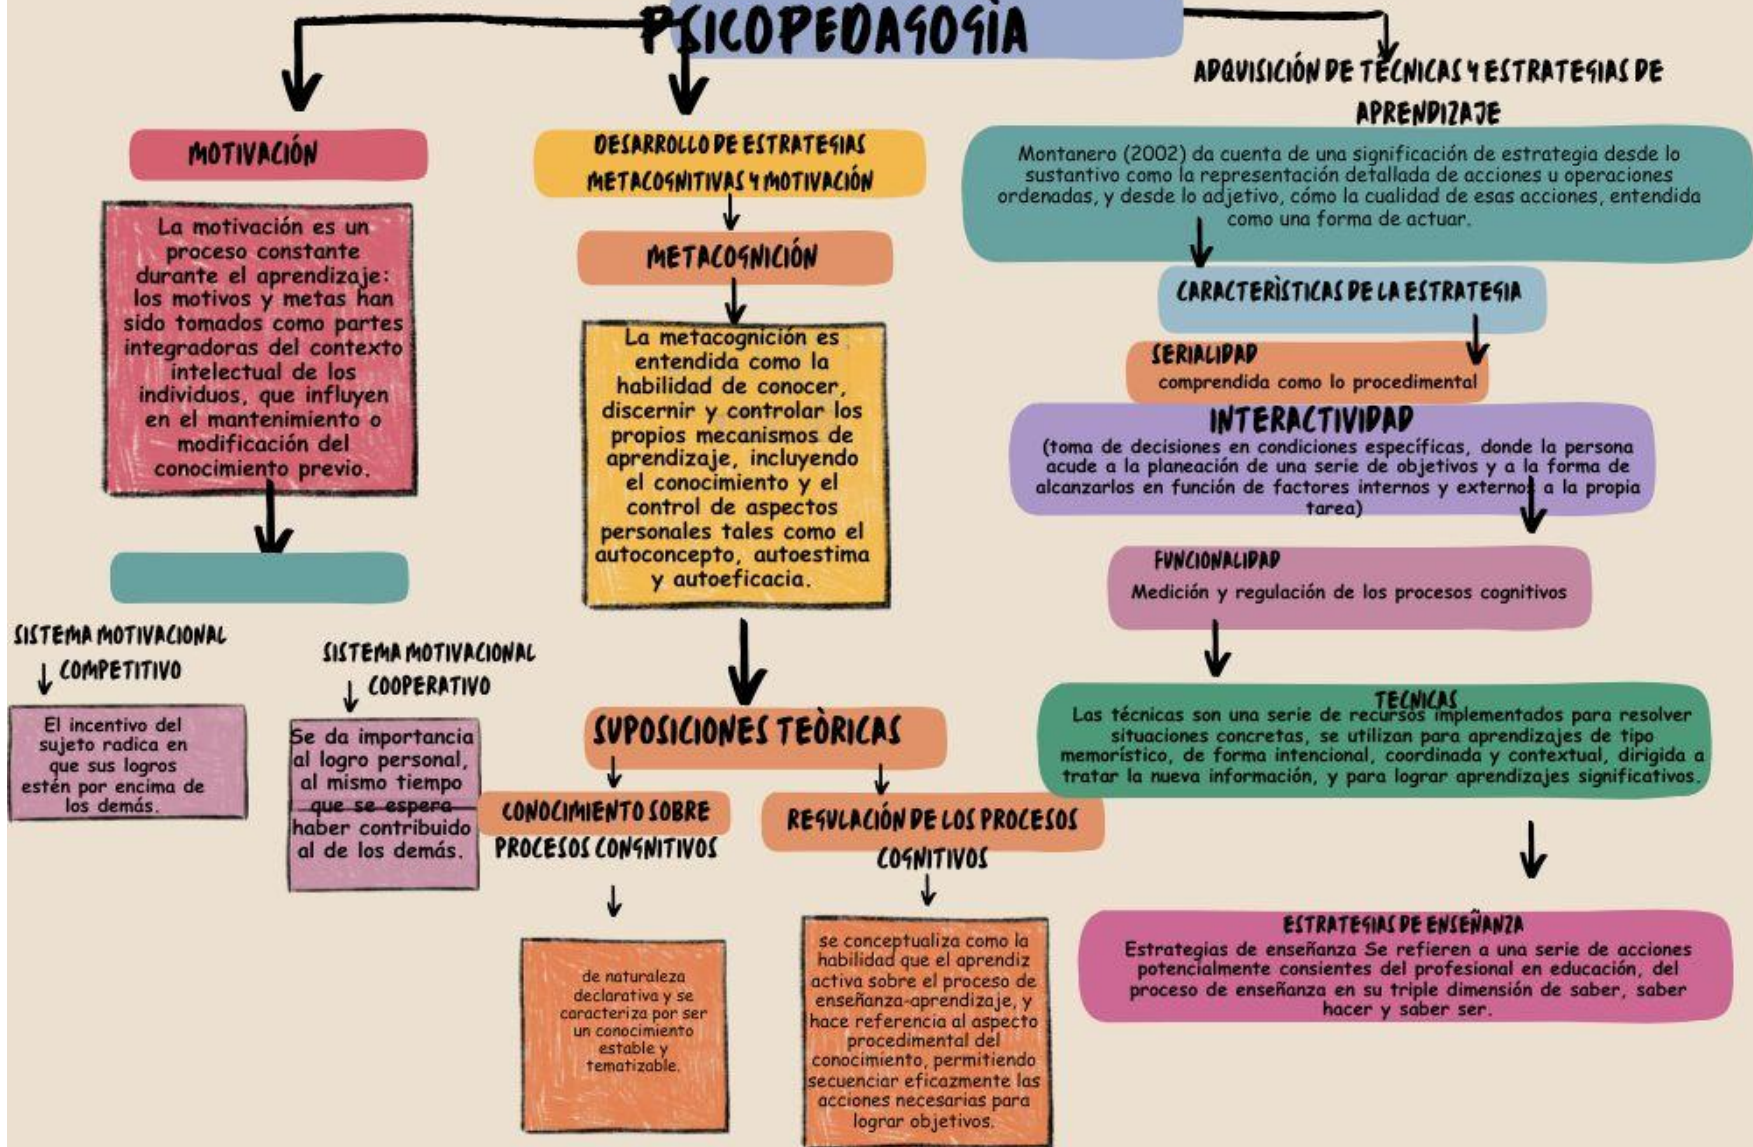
PSICOPEDAGOGIA

MOTIVACIÓN

La motivación es un proceso constante durante el aprendizaje: los motivos y metas han sido tomados como partes integradoras del contexto intelectual de los individuos, que influyen en el mantenimiento o modificación del conocimiento previo.

SISTEMA MOTIVACIONAL COMPETITIVO

El incentivo del sujeto radica en que sus logros estén por encima de los demás.

SISTEMA MOTIVACIONAL COOPERATIVO

Se da importancia al logro personal, al mismo tiempo que se espera haber contribuido al de los demás.

DESARROLLO DE ESTRATEGIAS METACOGNITIVAS Y MOTIVACIÓN

METACOGNICIÓN

La metacognición es entendida como la habilidad de conocer, discernir y controlar los propios mecanismos de aprendizaje, incluyendo el conocimiento y el control de aspectos personales tales como el autoconcepto, autoestima y autoeficacia.

SUPOSICIONES TEÒRICAS

CONOCIMIENTO SOBRE PROCESOS CONGNITIVOS

de naturaleza declarativa y se caracteriza por ser un conocimiento estable y tematizable.

REGULACIÓN DE LOS PROCESOS COGNITIVOS

se conceptualiza como la habilidad que el aprendiz activa sobre el proceso de enseñanza-aprendizaje, y hace referencia al aspecto procedimental del conocimiento, permitiendo secuenciar eficazmente las acciones necesarias para lograr objetivos.

ADQUISICIÓN DE TÉCNICAS Y ESTRATEGIAS DE APRENDIZAJE

Montanero (2002) da cuenta de una significación de estrategia desde lo sustantivo como la representación detallada de acciones u operaciones ordenadas, y desde lo adjetivo, cómo la cualidad de esas acciones, entendida como una forma de actuar.

CARACTERÌSTICAS DE LA ESTRATEGIA

SERIALIDAD
comprendida como lo procedimental

INTERACTIVIDAD
(toma de decisiones en condiciones específicas, donde la persona acude a la planeación de una serie de objetivos y a la forma de alcanzarlos en función de factores internos y externos a la propia tarea)

FUNCIONALIDAD
Medición y regulación de los procesos cognitivos

TECNICAS
Las técnicas son una serie de recursos implementados para resolver situaciones concretas, se utilizan para aprendizajes de tipo memorístico, de forma intencional, coordinada y contextual, dirigida a tratar la nueva información, y para lograr aprendizajes significativos.

ESTRATEGIAS DE ENSEÑANZA
Estrategias de enseñanza Se refieren a una serie de acciones potencialmente consientes del profesional en educación, del proceso de enseñanza en su triple dimensión de saber, saber hacer y saber ser.